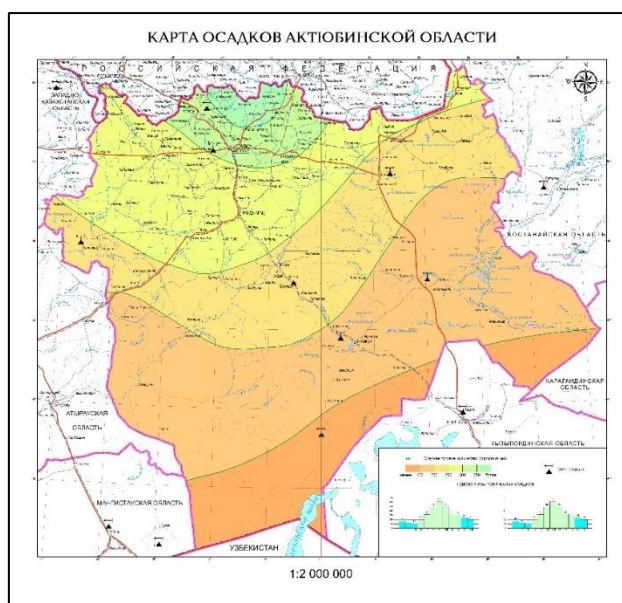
КАРТА ОСАДКОВ АКТЮБИНСКОЙ ОБЛАСТИ

РОССИЙСКАЯ ФЕДЕРАЦИЯ

ЗАПАДНО-КАЗАХСТАНСКАЯ ОБЛАСТЬ

КОСТАНАЙСКАЯ ОБЛАСТЬ

АТЫРАУСКАЯ ОБЛАСТЬ

КАРАГАНДИНСКАЯ ОБЛАСТЬ

КЫЗЫЛОРДИНСКАЯ ОБЛАСТЬ

МАНГИСТАУСКАЯ ОБЛАСТЬ

УЗБЕКИСТАН

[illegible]

1:2 000 000